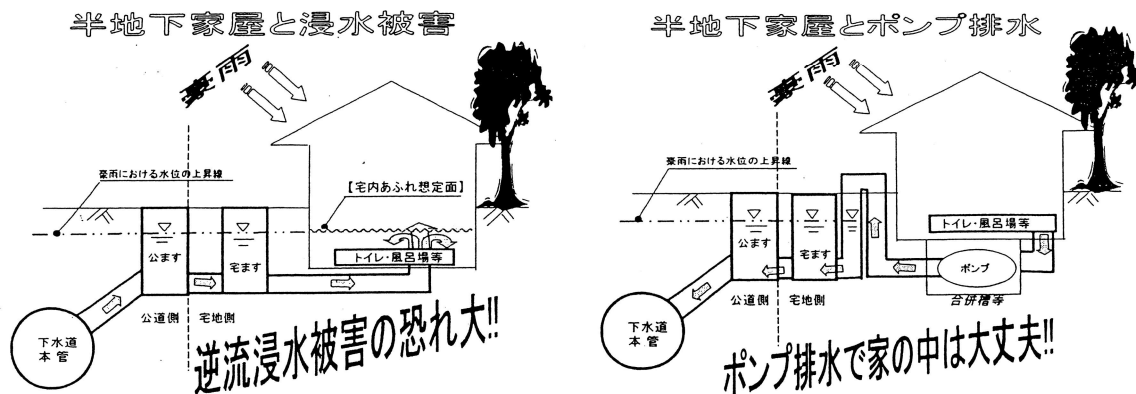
半地下家屋と浸水被害

豪雨

豪雨における水位の上昇線

【宅内あふれ想定面】

公ます

宅ます

トイレ・風呂場等

下水道
本管

公道側

宅地側

逆流浸水被害の恐れ大!!

半地下家屋とポンプ排水

豪雨

豪雨における水位の上昇線

公ます

宅ます

トイレ・風呂場等

ポンプ

合併槽等

下水道
本管

公道側

宅地側

ポンプ排水で家の中は大丈夫!!